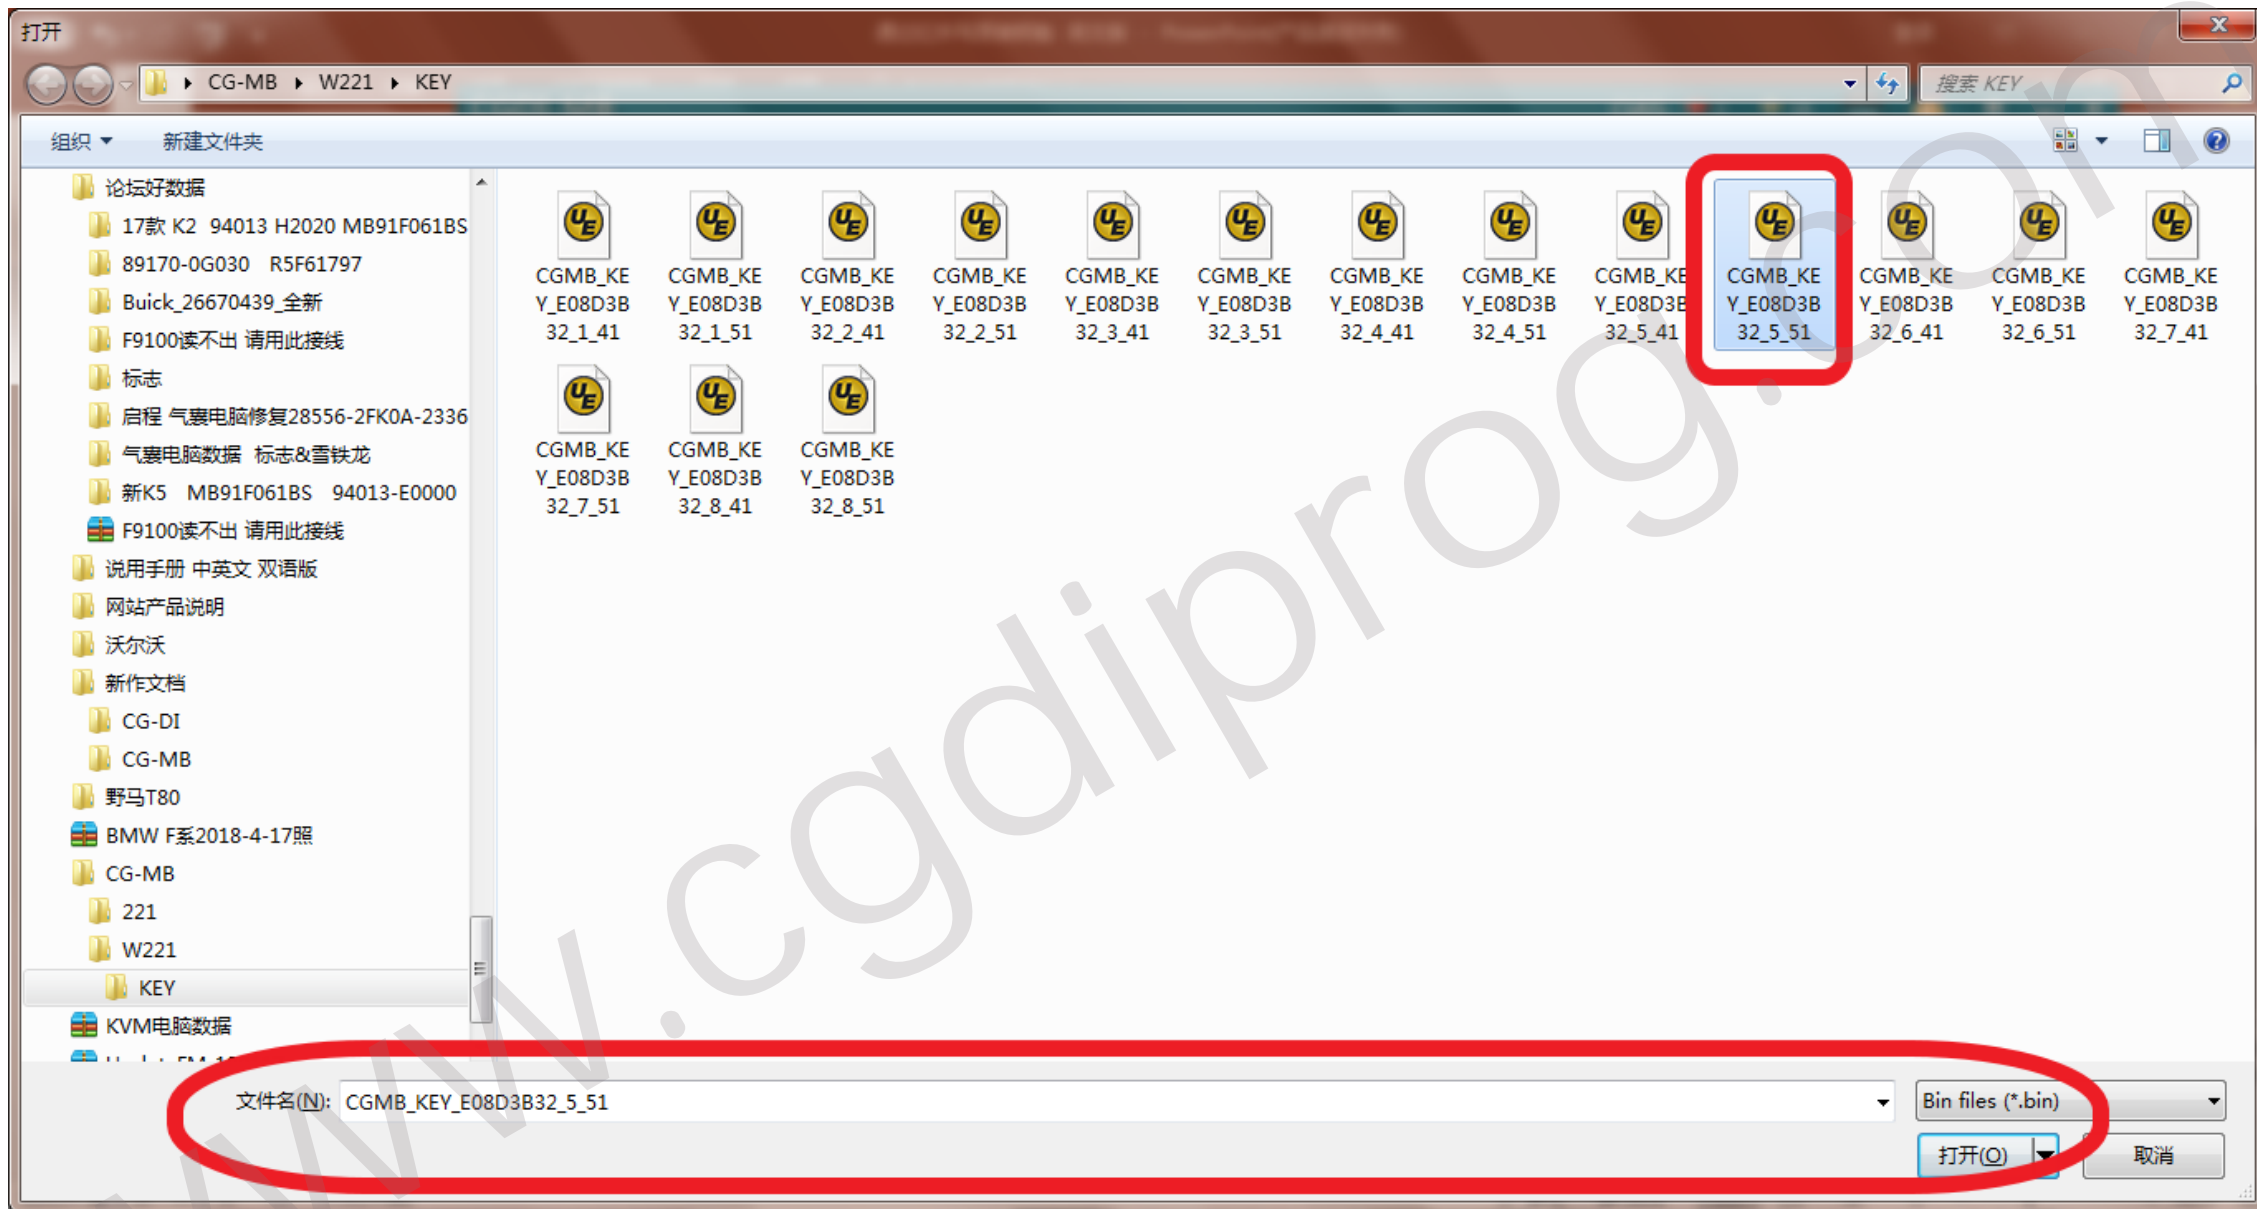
打开

CG-MB ▸ W221 ▸ KEY

搜索 KEY

组织 ▾ 新建文件夹

论坛好数据
17款 K2 94013 H2020 MB91F061BS
89170-0G030 R5F61797
Buick_26670439_全新
F9100读不出 请用此接线
标志
启程 气囊电脑修复28556-2FK0A-2336
气囊电脑数据 标志&雪铁龙
新K5 MB91F061BS 94013-E0000
F9100读不出 请用此接线
说用手册 中英文 双语版
网站产品说明
沃尔沃
新作文档
CG-DI
CG-MB
野马T80
BMW F系2018-4-17照
CG-MB
221
W221
KEY
KVM电脑数据

CGMB_KEY_E08D3B32_1_41
CGMB_KEY_E08D3B32_1_51
CGMB_KEY_E08D3B32_2_41
CGMB_KEY_E08D3B32_2_51
CGMB_KEY_E08D3B32_3_41
CGMB_KEY_E08D3B32_3_51
CGMB_KEY_E08D3B32_4_41
CGMB_KEY_E08D3B32_4_51
CGMB_KEY_E08D3B32_5_41
CGMB_KEY_E08D3B32_5_51
CGMB_KEY_E08D3B32_6_41
CGMB_KEY_E08D3B32_6_51
CGMB_KEY_E08D3B32_7_41
CGMB_KEY_E08D3B32_7_51
CGMB_KEY_E08D3B32_8_41
CGMB_KEY_E08D3B32_8_51

www.cgdiprog.com

文件名(N): CGMB_KEY_E08D3B32_5_51
Bin files (*.bin)
打开(O) 取消